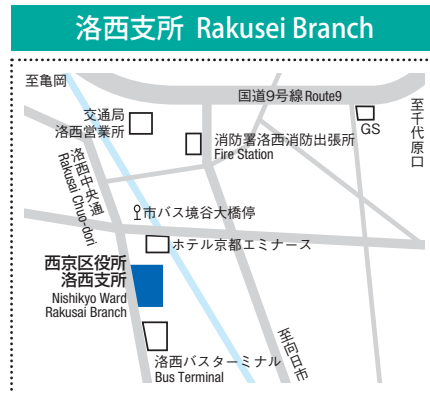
洛西支所 Rakusei Branch

至亀岡

国道9号線 Route9

GS

至千代原口

交通局洛西営業所

消防署洛西消防出張所
Fire Station

洛西中央通
Rakusai Chuo-dori

市バス境谷大橋停

ホテル京都エミナース

西京区役所
洛西支所
Nishikyo Ward
Rakusai Branch

至向日市

洛西バスターミナル
Bus Terminal